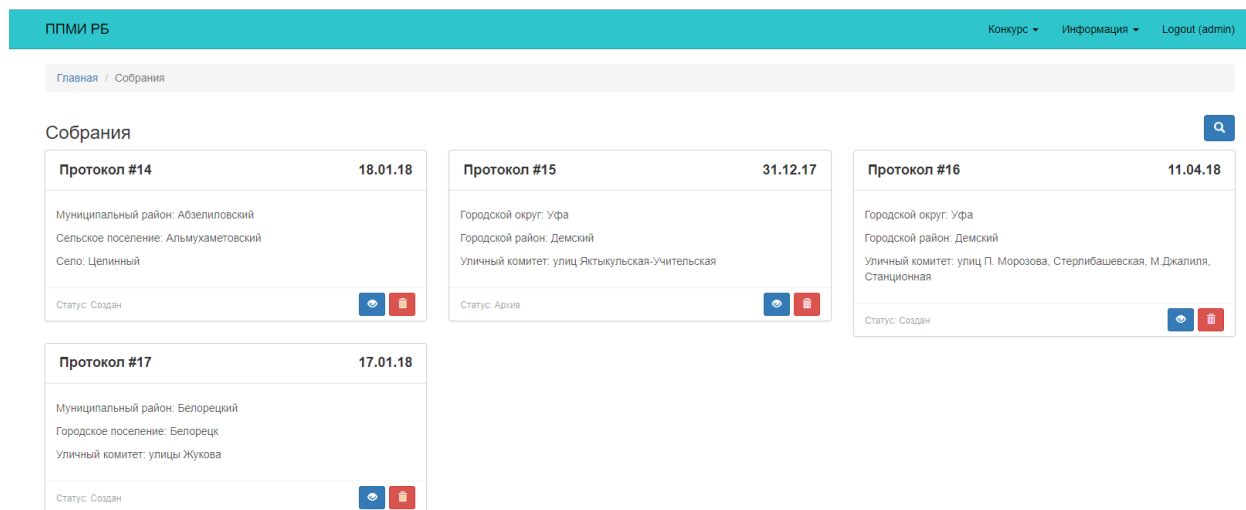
ППМИ РБ

Конкурс ▾ Информация ▾ Logout (admin)

Главная / Собрания

Собрания

Протокол #14 18.01.18

Муниципальный район: Абзелиловский

Сельское поселение: Альмухаметовский

Село: Целинный

Статус: Создан

Протокол #15 31.12.17

Городской округ: Уфа

Городской район: Демский

Уличный комитет: улиц Яктыкульская-Учительская

Статус: Архив

Протокол #16 11.04.18

Городской округ: Уфа

Городской район: Демский

Уличный комитет: улиц П. Морозова, Стерлибашевская, М.Джалиля, Станционная

Статус: Создан

Протокол #17 17.01.18

Муниципальный район: Белорецкий

Городское поселение: Белорецк

Уличный комитет: улицы Жукова

Статус: Создан